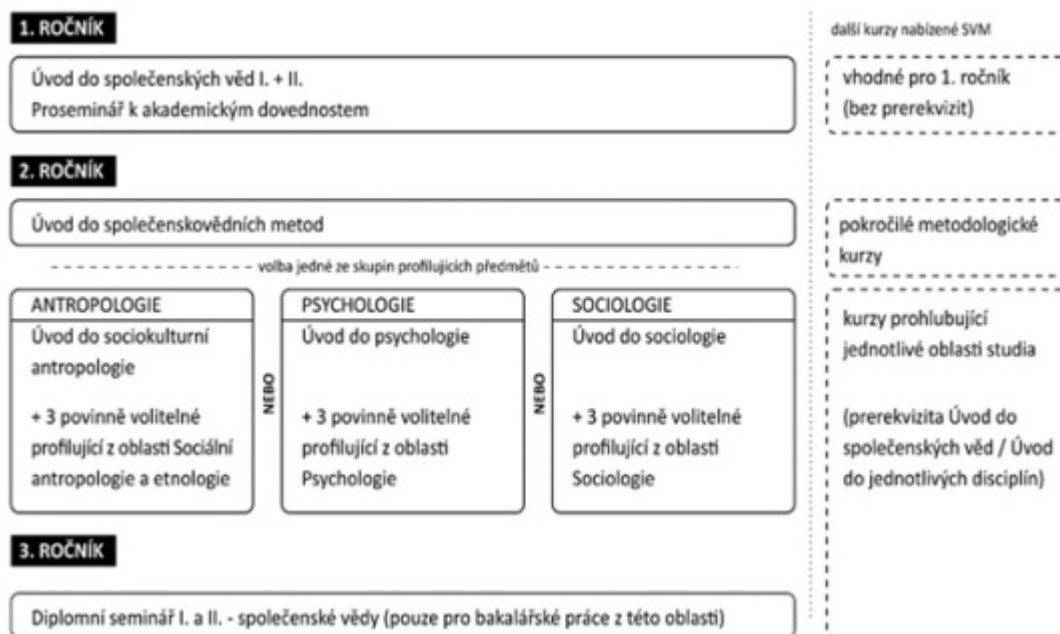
1. ROČNÍK

Úvod do společenských věd I. + II.
Proseminář k akademickým dovednostem

2. ROČNÍK

Úvod do společenskovědních metod

volba jedné ze skupin profilujících předmětů

ANTROPOLOGIE
Úvod do sociokulturní antropologie

+ 3 povinně volitelné profilující z oblasti Sociální antropologie a etnologie

NEBO

PSYCHOLOGIE
Úvod do psychologie

+ 3 povinně volitelné profilující z oblasti Psychologie

NEBO

SOCIOLOGIE
Úvod do sociologie

+ 3 povinně volitelné profilující z oblasti Sociologie

3. ROČNÍK

Diplomní seminář I. a II. - společenské vědy (pouze pro bakalářské práce z této oblasti)

další kurzy nabízené SVM

vhodné pro 1. ročník (bez prerekvizit)

pokročilé metodologické kurzy

kurzy prohlubující jednotlivé oblasti studia

(prerekvizita Úvod do společenských věd / Úvod do jednotlivých disciplín)